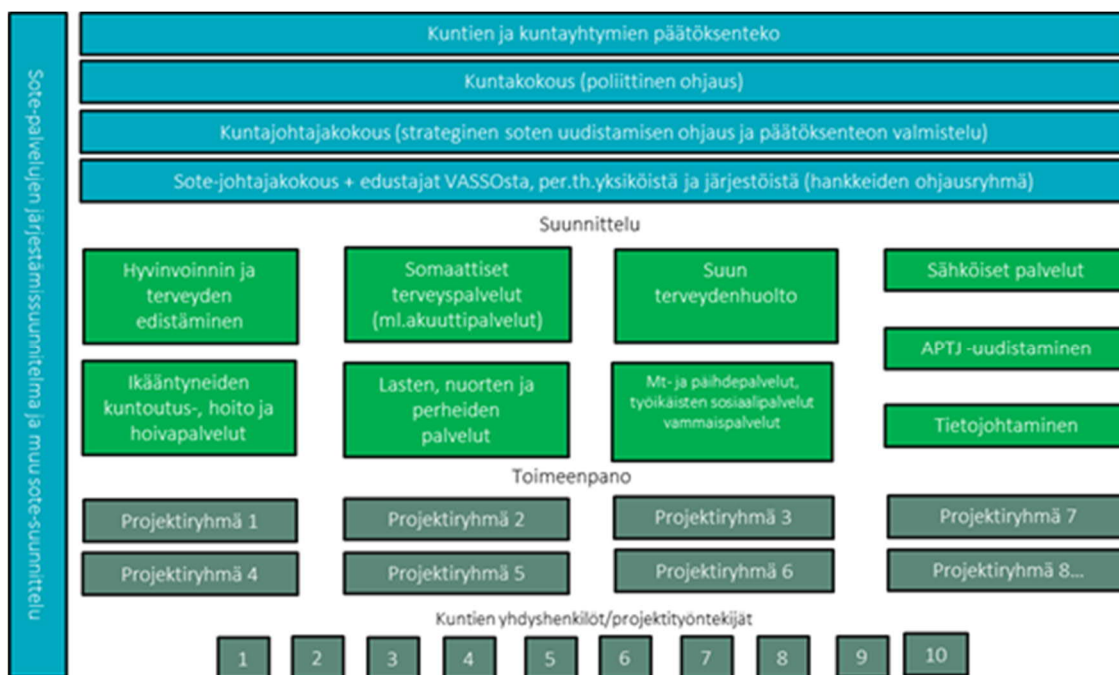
Sote-palvelujen järjestämissuunnitelma ja muu sote-suunnittelu

Kuntien ja kuntayhtymien päätöksenteko

Kuntakokous (poliittinen ohjaus)

Kuntajohtajakokous (strateginen soten uudistamisen ohjaus ja päätöksenteon valmistelu)

Sote-johtajakokous + edustajat VASSOsta, per.th.yksiköistä ja järjestöistä (hankkeiden ohjausryhmä)

Suunnittelu

Hyvinvoinnin ja terveyden edistäminen

Somaattiset terveyspalvelut (ml.akuuttipalvelut)

Suun terveydenhuolto

Sähköiset palvelut

APTJ -uudistaminen

Ikääntyneiden kuntoutus-, hoito ja hoivapalvelut

Lasten, nuorten ja perheiden palvelut

Mt- ja päihdepalvelut, työikäisten sosiaalipalvelut vammaispalvelut

Tietojohtaminen

Toimeenpano

Projektiryhmä 1

Projektiryhmä 2

Projektiryhmä 3

Projektiryhmä 7

Projektiryhmä 4

Projektiryhmä 5

Projektiryhmä 6

Projektiryhmä 8...

Kuntien yhdyshenkilöt/projektityöntekijät

1 2 3 4 5 6 7 8 9 10